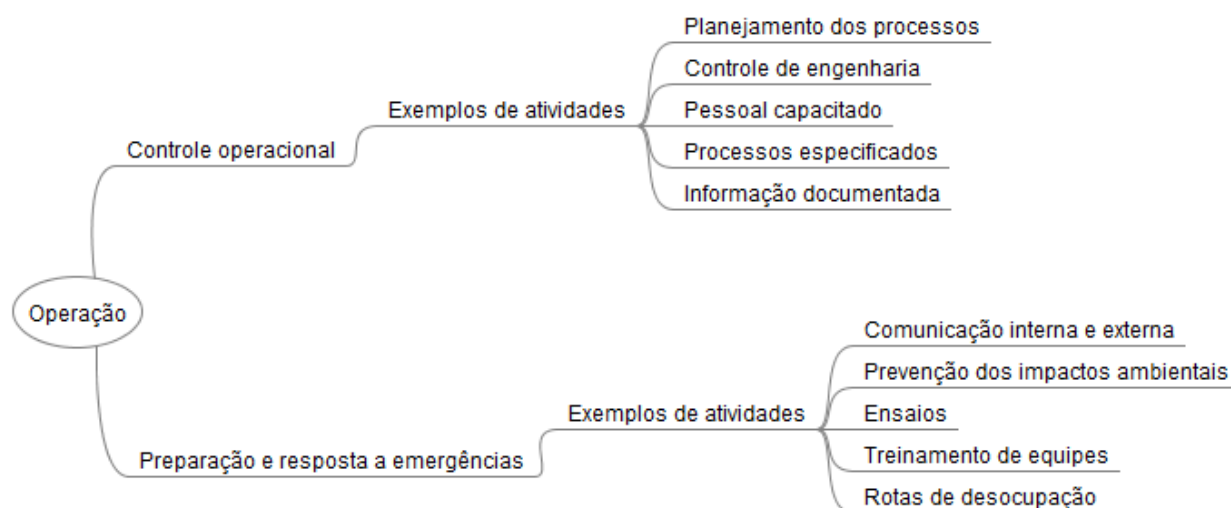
Operação

Controle operacional

Exemplos de atividades

Planejamento dos processos

Controle de engenharia

Pessoal capacitado

Processos especificados

Informação documentada

Preparação e resposta a emergências

Exemplos de atividades

Comunicação interna e externa

Prevenção dos impactos ambientais

Ensaios

Treinamento de equipes

Rotas de desocupação